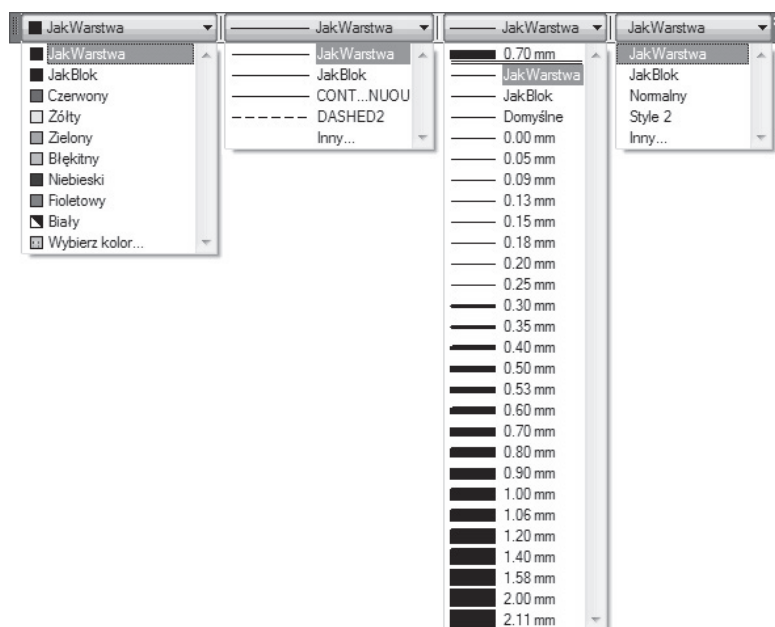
JakWarstwa
JakWarstwa
JakBlok
Czerwony
Żółty
Zielony
Błękitny
Niebieski
Fioletowy
Biały
Wybierz kolor...

JakWarstwa
JakWarstwa
JakBlok
CONT...NUOU
DASHED2
Inny...

JakWarstwa
0.70 mm
JakWarstwa
JakBlok
Domyślne
0.00 mm
0.05 mm
0.09 mm
0.13 mm
0.15 mm
0.18 mm
0.20 mm
0.25 mm
0.30 mm
0.35 mm
0.40 mm
0.50 mm
0.53 mm
0.60 mm
0.70 mm
0.80 mm
0.90 mm
1.00 mm
1.06 mm
1.20 mm
1.40 mm
1.58 mm
2.00 mm
2.11 mm

JakWarstwa
JakWarstwa
JakBlok
Normalny
Style 2
Inny...